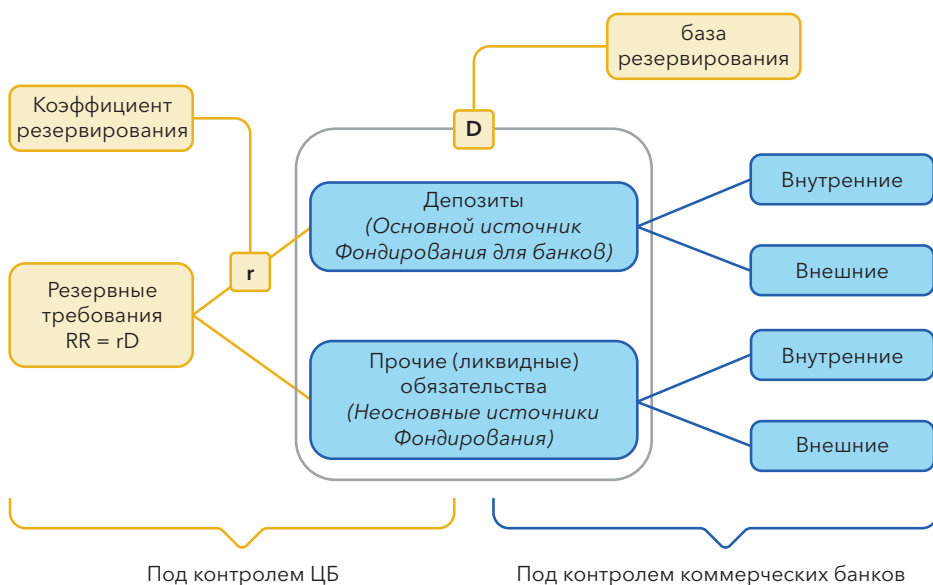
база резервирования

Коэффициент резервирования

D

Депозиты
(Основной источник Фондирования для банков)

Внутренние

Внешние

r

Резервные требования
RR = rD

Прочие (ликвидные) обязательства
(Неосновные источники Фондирования)

Внутренние

Внешние

Под контролем ЦБ

Под контролем коммерческих банков